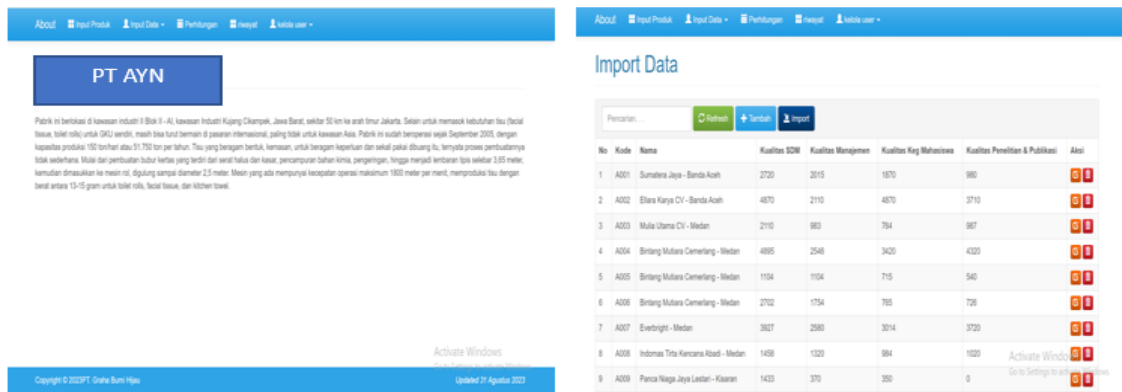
About Input Produk Input Data Perhitungan riwayat kelola user

PT AYN

Pabrik ini berlokasi di kawasan industri II Blok II - AI, kawasan Industri Kujang Cikampek, Jawa Barat, sekitar 50 km ke arah timur Jakarta. Selain untuk memasok kebutuhan tisu (facial tissue, toilet rolls) untuk GKU sendiri, masih bisa turut bermain di pasaran internasional, paling tidak untuk kawasan Asia. Pabrik ini sudah beroperasi sejak September 2005, dengan kapasitas produksi 150 ton/hari atau 51.750 ton per tahun. Tisu yang beragam bentuk, kemasan, untuk beragam keperluan dan sekali pakai dibuang itu, ternyata proses pembuatannya tidak sederhana. Mulai dari pembuatan bubur kertas yang terdiri dari serat halus dan kasar, pencampuran bahan kimia, pengeringan, hingga menjadi lembaran tipis selebar 3,65 meter, kemudian dimasukkan ke mesin rol, digulung sampai diameter 2,5 meter. Mesin yang ada mempunyai kecepatan operasi maksimum 1800 meter per menit, memproduksi tisu dengan berat antara 13-15 gram untuk toilet rolls, facial tissue, dan kitchen towel.

Activate Windows
Go to Settings to activate Windows.

Copyright © 2023PT. Graha Bumi Hijau

Updated 21 Agustus 2023

About Input Produk Input Data Perhitungan riwayat kelola user

Import Data

Pencarian... Refresh Tambah Import

| No | Kode | Nama | Kualitas SDM | Kualitas Manajemen | Kualitas Keg Mahasiswa | Kualitas Penelitian & Publikasi | Aksi |
|---|---|---|---|---|---|---|---|
| 1 | A001 | Sumatera Jaya - Banda Aceh | 2720 | 2015 | 1870 | 980 | |
| 2 | A002 | Ellara Karya CV - Banda Aceh | 4870 | 2110 | 4870 | 3710 | |
| 3 | A003 | Mulia Utama CV - Medan | 2110 | 983 | 784 | 987 | |
| 4 | A004 | Bintang Mutiara Cemerlang - Medan | 4895 | 2546 | 3420 | 4320 | |
| 5 | A005 | Bintang Mutiara Cemerlang - Medan | 1104 | 1104 | 715 | 540 | |
| 6 | A006 | Bintang Mutiara Cemerlang - Medan | 2702 | 1754 | 765 | 726 | |
| 7 | A007 | Everbright - Medan | 3927 | 2580 | 3014 | 3720 | |
| 8 | A008 | Indomas Tirta Kencana Abadi - Medan | 1458 | 1320 | 984 | 1020 | |
| 9 | A009 | Panca Niaga Jaya Lestari - Kisaran | 1433 | 370 | 350 | 0 | |

Activate Windows
Go to Settings to activate Windows.